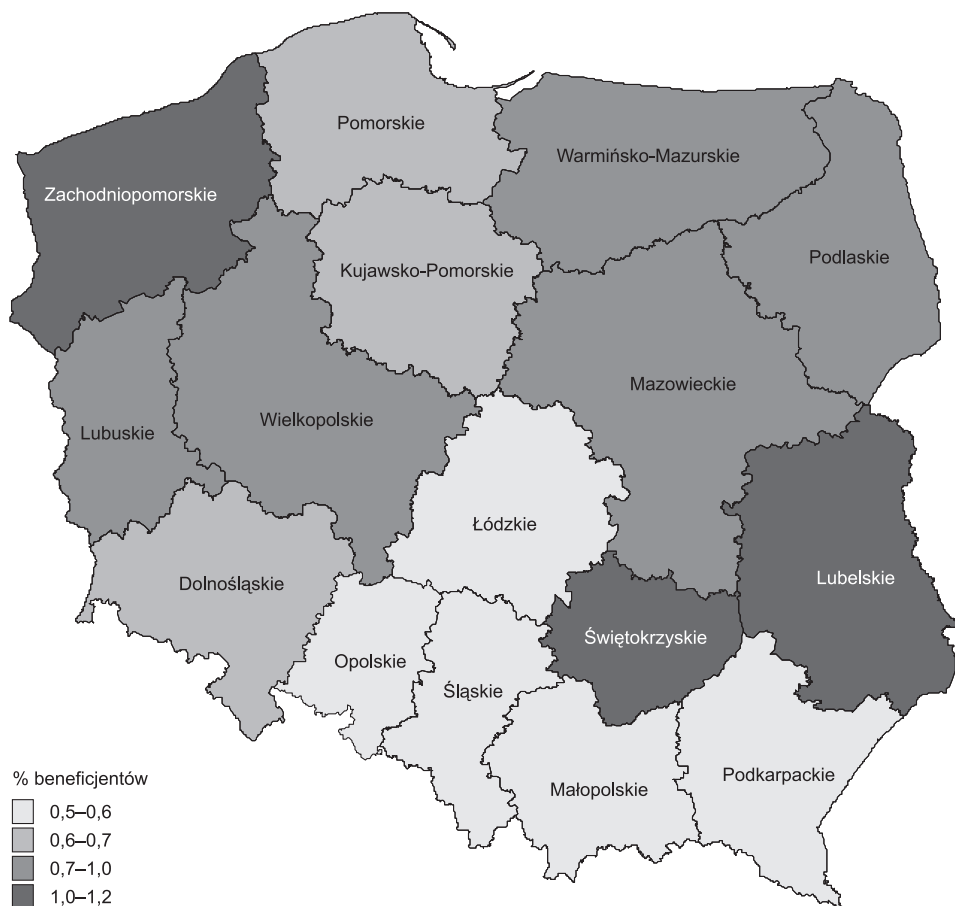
Pomorskie

Warmińsko-Mazurskie

Zachodniopomorskie

Kujawsko-Pomorskie

Podlaskie

Mazowieckie

Lubuskie

Wielkopolskie

Łódzkie

Lubelskie

Dolnośląskie

Świętokrzyskie

Opolskie

Śląskie

Małopolskie

Podkarpackie

% beneficjentów
0,5–0,6
0,6–0,7
0,7–1,0
1,0–1,2